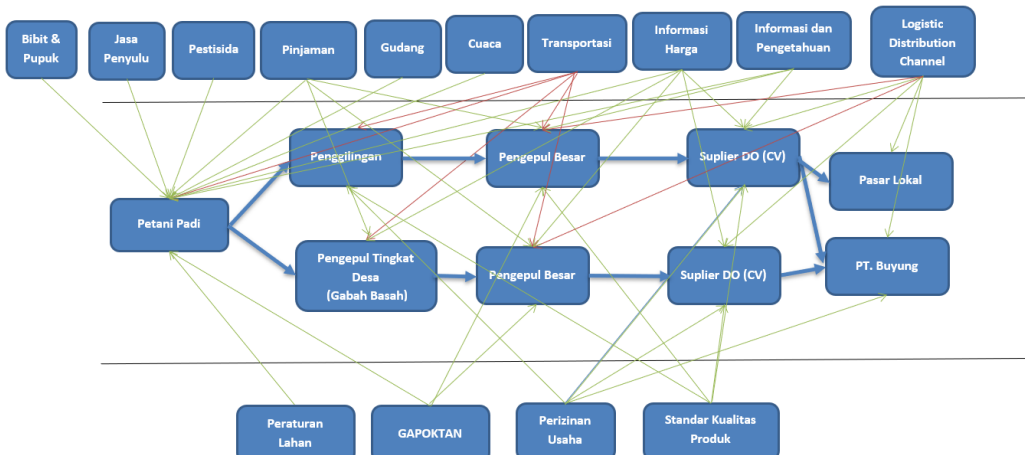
Bibit & Pupuk

Jasa Penyulu

Pestisida

Pinjaman

Gudang

Cuaca

Transportasi

Informasi Harga

Informasi dan Pengetahuan

Logistic Distribution Channel

Penggilingan

Pengepul Besar

Suplier DO (CV)

Pasar Lokal

Petani Padi

Pengepul Tingkat Desa (Gabah Basah)

Pengepul Besar

Suplier DO (CV)

PT. Buyung

Peraturan Lahan

GAPOKTAN

Perizinan Usaha

Standar Kualitas Produk